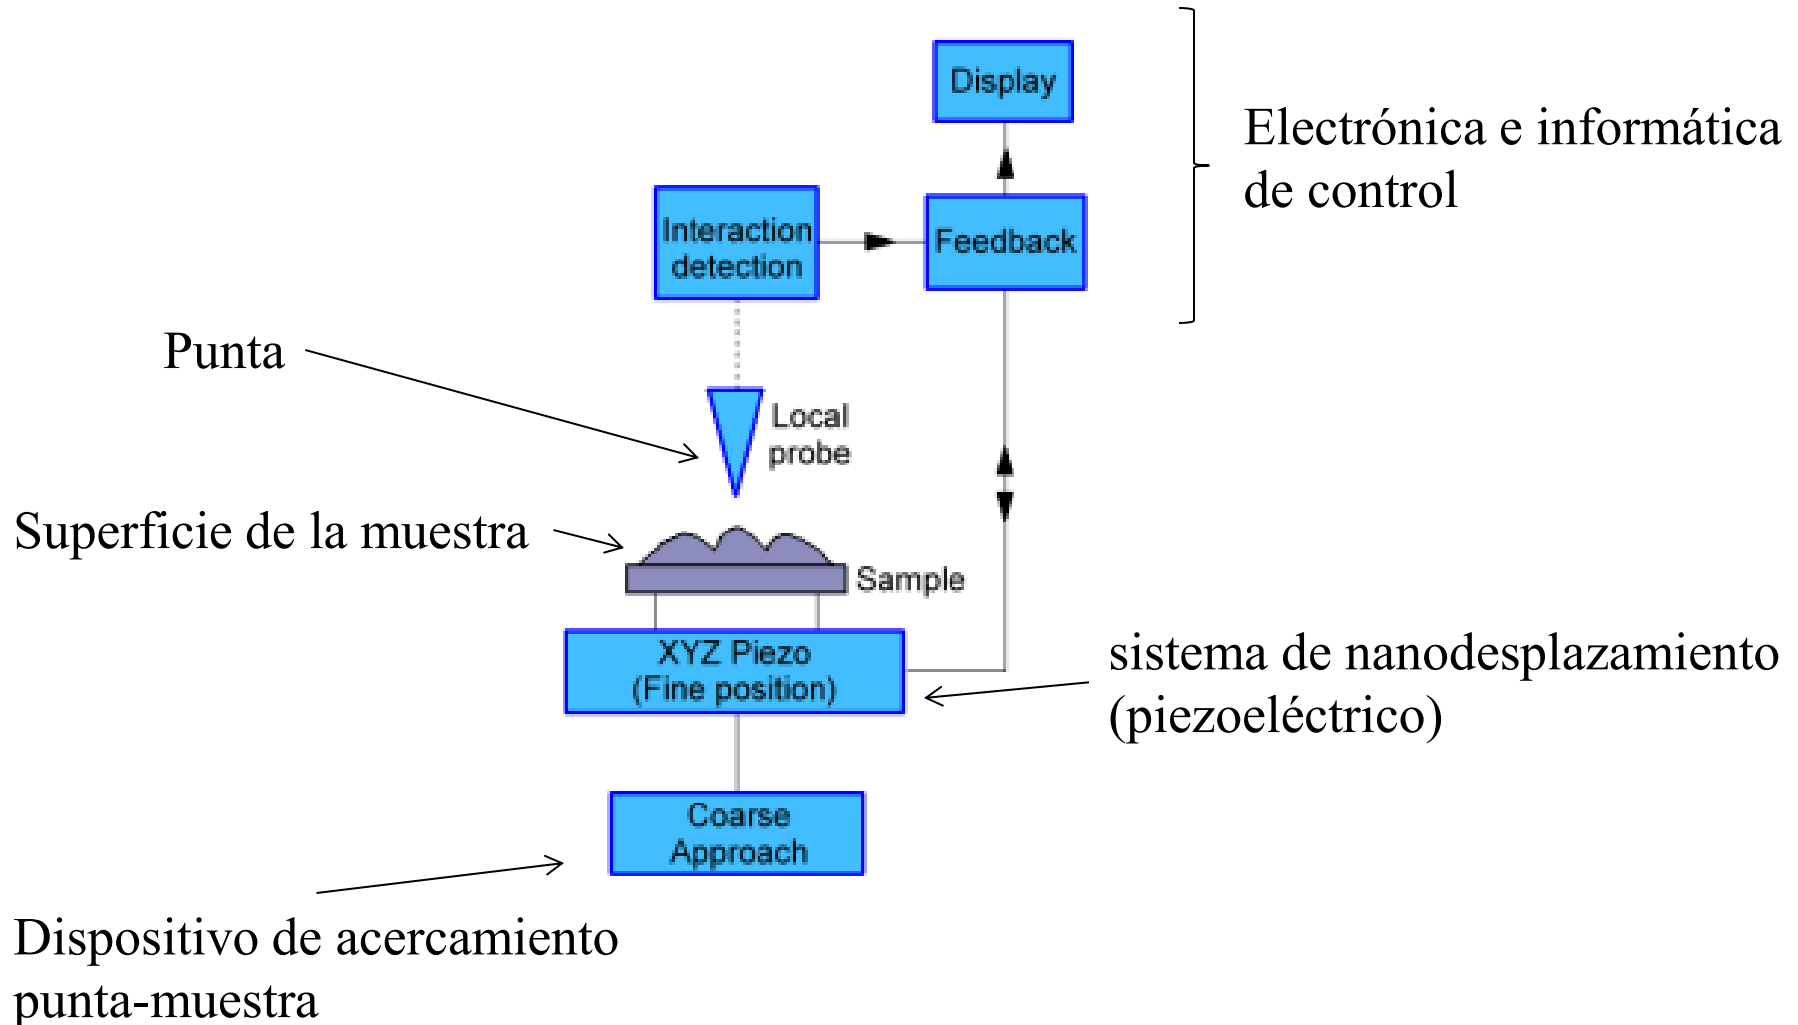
Display

Electrónica e informática de control

Interaction detection

Feedback

Punta

Local probe

Superficie de la muestra

Sample

XYZ Piezo (Fine position)

sistema de nanodesplazamiento (piezoeléctrico)

Coarse Approach

Dispositivo de acercamiento punta-muestra